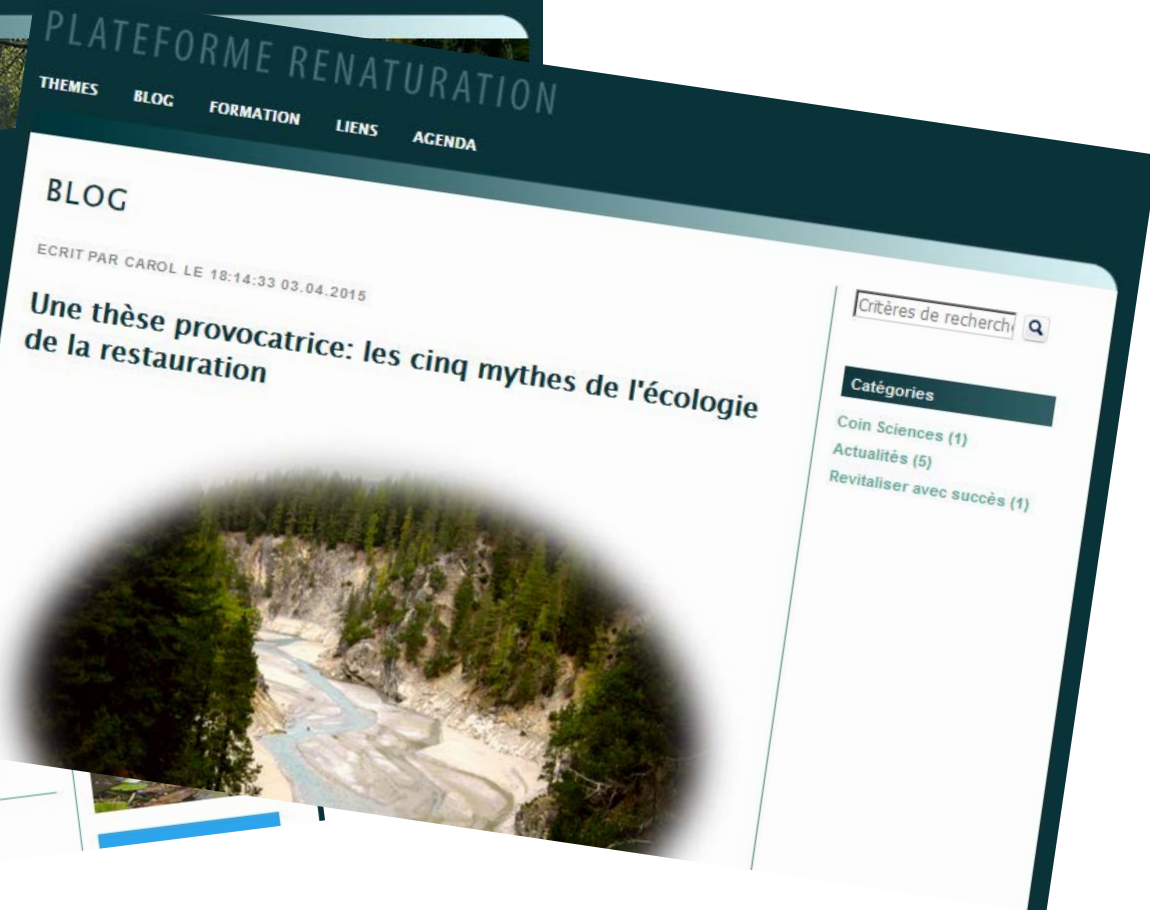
PLATEFORME RENATURATION

THEMES BLOG FORMATION LIENS AGENDA

BLOG

ECRIT PAR CAROL LE 18:14:33 03.04.2015

Une thèse provocatrice: les cinq mythes de l'écologie de la restauration

Critères de recherch

Catégories

Coin Sciences (1)
Actualités (5)
Revitaliser avec succès (1)